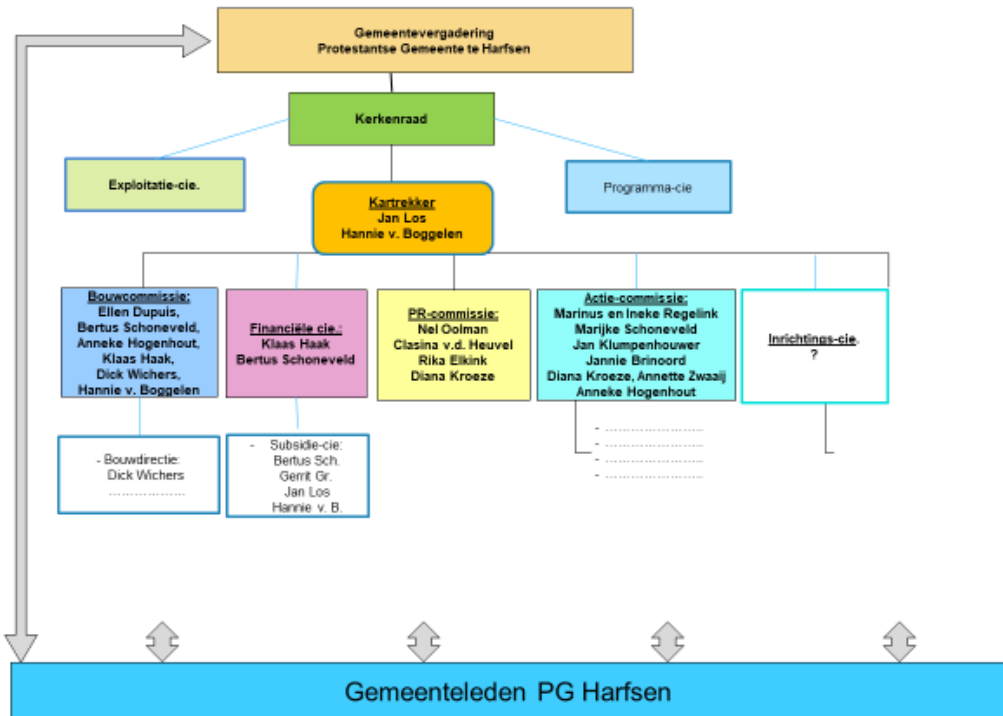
Gemeentevergadering
Protestantse Gemeente te Harfsen

Kerkenraad

Exploitatie-cie.

Programma-cie

Kartrekker
Jan Los
Hannie v. Boggelen

Bouwcommissie:
Ellen Dupuis,
Bertus Schoneveld,
Anneke Hogenhout,
Klaas Haak,
Dick Wichers,
Hannie v. Boggelen

Financiële cie.:
Klaas Haak
Bertus Schoneveld

PR-commissie:
Nel Oolman
Clasina v.d. Heuvel
Rika Elkink
Diana Kroeze

Actie-commissie:
Marinus en Ineke Regelink
Marijke Schoneveld
Jan Klumpenhouwer
Jannie Brinoord
Diana Kroeze, Annette Zwaaij
Anneke Hogenhout

Inrichtings-cie.
?

- Bouwdirectie:
Dick Wichers
...................

- Subsidie-cie:
Bertus Sch.
Gerrit Gr.
Jan Los
Hannie v. B.

- ........................
- ........................
- ........................
- ........................

Gemeenteleden PG Harfsen